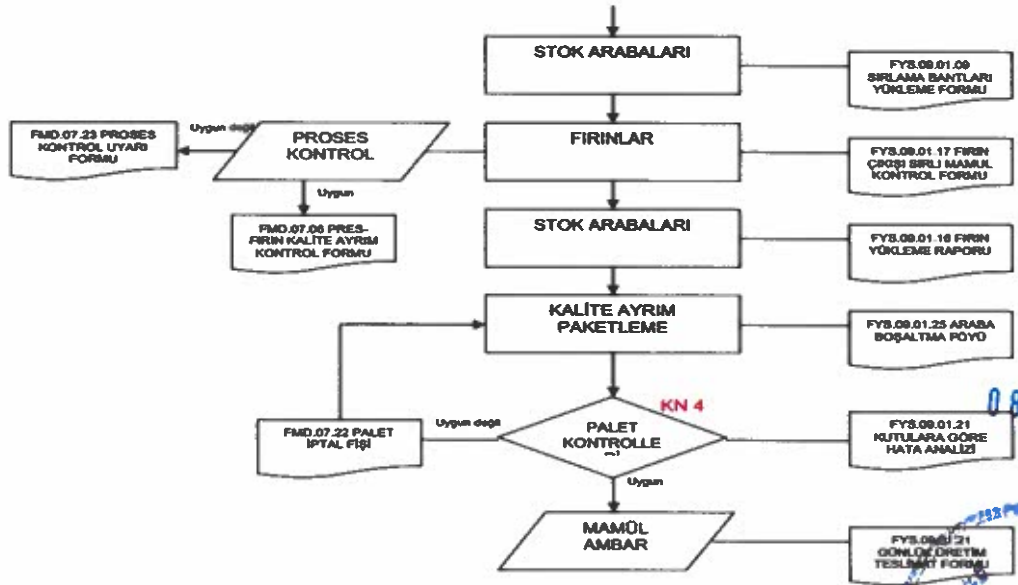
STOK ARABALARI

FYS.09.01.09 SIRLAMA BANTLARI YÜKLEME FORMU

FMD.07.23 PROSES KONTROL UYARI FORMU

Uygun değil

PROSES KONTROL

FIRINLAR

FYS.09.01.17 FIRIN ÇIKIŞI SIRLI MAMUL KONTROL FORMU

Uygun

FMD.07.06 PRES-FIRIN KALİTE AYRIM KONTROL FORMU

STOK ARABALARI

FYS.09.01.16 FIRIN YÜKLEME RAPORU

KALİTE AYRIM PAKETLEME

FYS.09.01.25 ARABA BOŞALTMA FÖYÜ

KN 4

FMD.07.22 PALET İPTAL FİŞİ

Uygun değil

PALET KONTROLLE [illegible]

FYS.09.01.21 KUTULARA GÖRE HATA ANALİZİ

Uygun

MAMÜL AMBAR

FYS.09.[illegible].21 GÜNLÜK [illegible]RETİM TESLİ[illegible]T FORMU

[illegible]